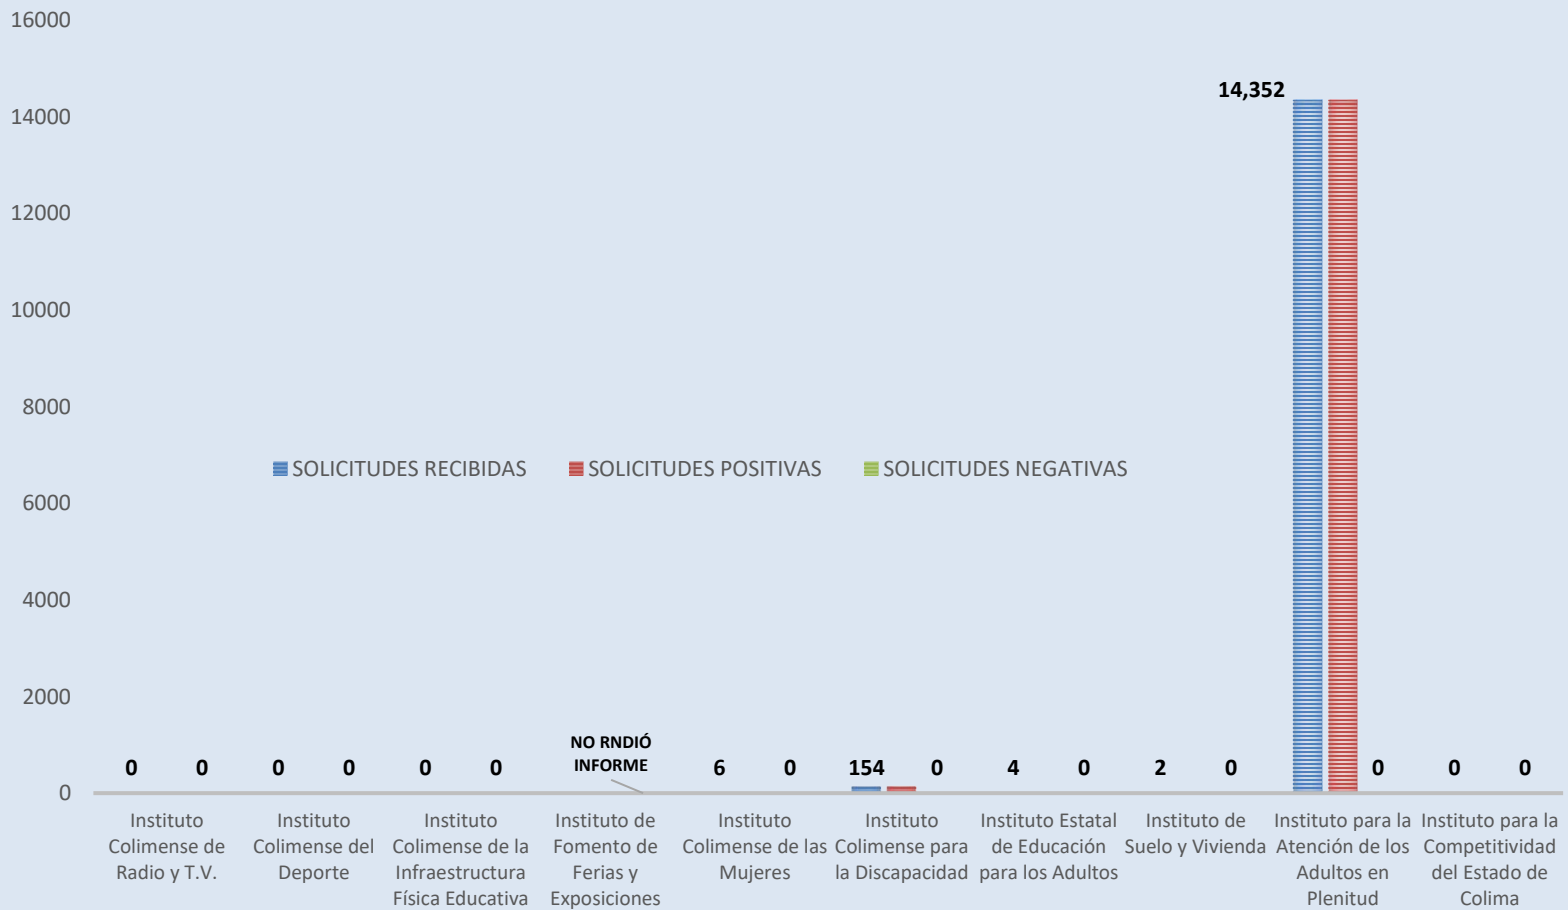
16000

14000

12000

10000

8000

6000

4000

2000

0

SOLICITUDES RECIBIDAS SOLICITUDES POSITIVAS SOLICITUDES NEGATIVAS

14,352

0 0 0 0 0 0 NO RNDIÓ INFORME 6 0 154 0 4 0 2 0 0 0 0

Instituto Colimense de Radio y T.V.

Instituto Colimense del Deporte

Instituto Colimense de la Infraestructura Física Educativa

Instituto de Fomento de Ferias y Exposiciones

Instituto Colimense de las Mujeres

Instituto Colimense para la Discapacidad

Instituto Estatal de Educación para los Adultos

Instituto de Suelo y Vivienda

Instituto para la Atención de los Adultos en Plenitud

Instituto para la Competitividad del Estado de Colima